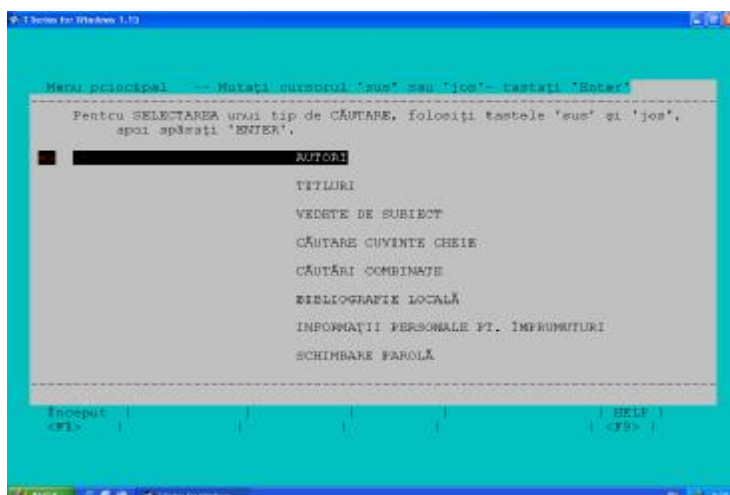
T Series for Windows 1.13

Meniu principal -- Mutați cursorul 'sus' sau 'jos'- tastați 'Enter'

Pentru SELECTAREA unui tip de CĂUTARE, folosiți tastele 'sus' și 'jos', apoi apăsați 'ENTER'.

AUTORI

TITLURI

VEDETE DE SUBIECT

CĂUTARE CUVINTE CHEIE

CĂUTĂRI COMBINATE

BIBLIOGRAFIE LOCALĂ

INFORMAȚII PERSONALE PT. ÎMPRUMUTURI

SCHIMBARE PAROLĂ

Început | HELP
<F1> | <F9>